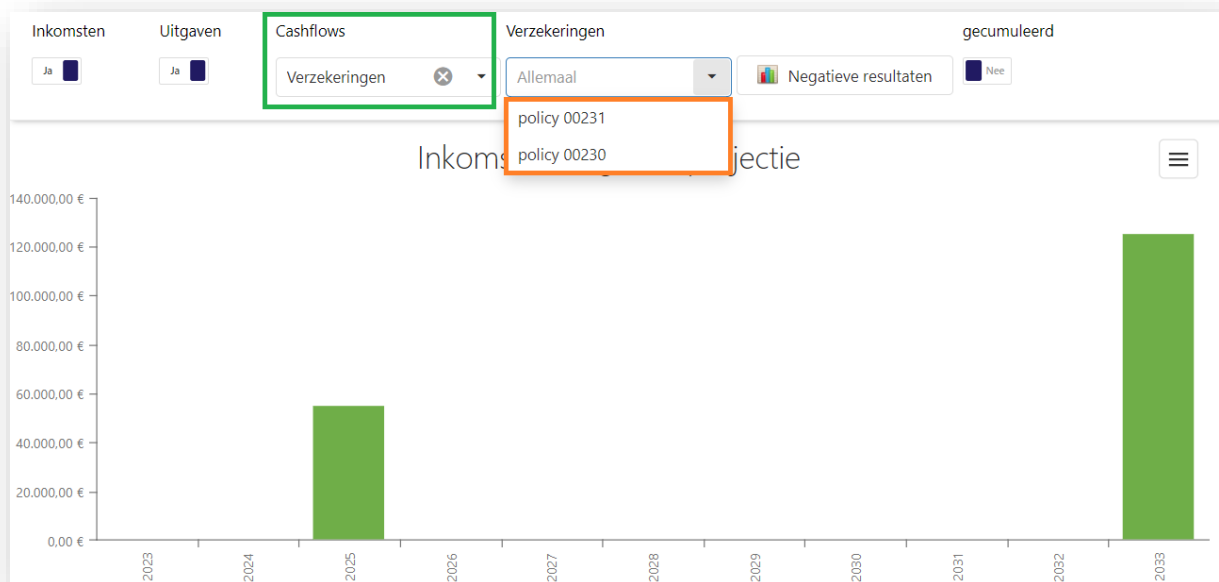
Inkomsten
Ja

Uitgaven
Ja

Cashflows
Verzekeringen

Verzekeringen
Allemaal

Negatieve resultaten

gecumuleerd
Nee

policy 00231
policy 00230

Inkoms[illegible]jectie

140.000,00 €
120.000,00 €
100.000,00 €
80.000,00 €
60.000,00 €
40.000,00 €
20.000,00 €
0,00 €

2023
2024
2025
2026
2027
2028
2029
2030
2031
2032
2033